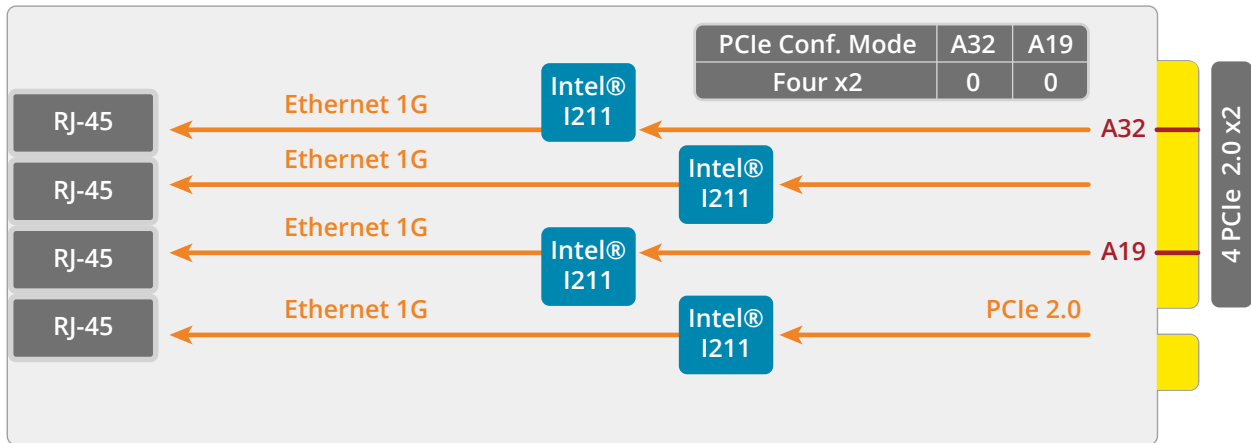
| PCIe Conf. Mode | A32 | A19 |
|---|---|---|
| Four x2 | 0 | 0 |

RJ-45
Ethernet 1G
Intel® I211
A32

RJ-45
Ethernet 1G
Intel® I211

RJ-45
Ethernet 1G
Intel® I211
A19

RJ-45
Ethernet 1G
Intel® I211
PCIe 2.0

4 PCIe 2.0 x2